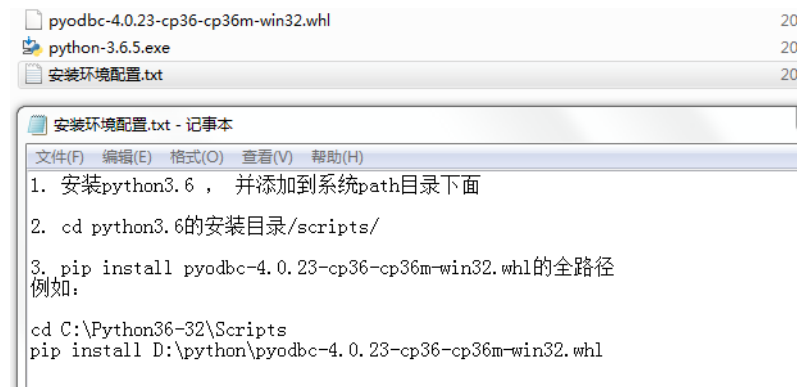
pyodbc-4.0.23-cp36-cp36m-win32.whl 20
python-3.6.5.exe 20
安装环境配置.txt 20

安装环境配置.txt - 记事本

文件(F) 编辑(E) 格式(O) 查看(V) 帮助(H)

1. 安装python3.6， 并添加到系统path目录下面

2. cd python3.6的安装目录/scripts/

3. pip install pyodbc-4.0.23-cp36-cp36m-win32.whl的全路径
例如：

cd C:\Python36-32\Scripts
pip install D:\python\pyodbc-4.0.23-cp36-cp36m-win32.whl